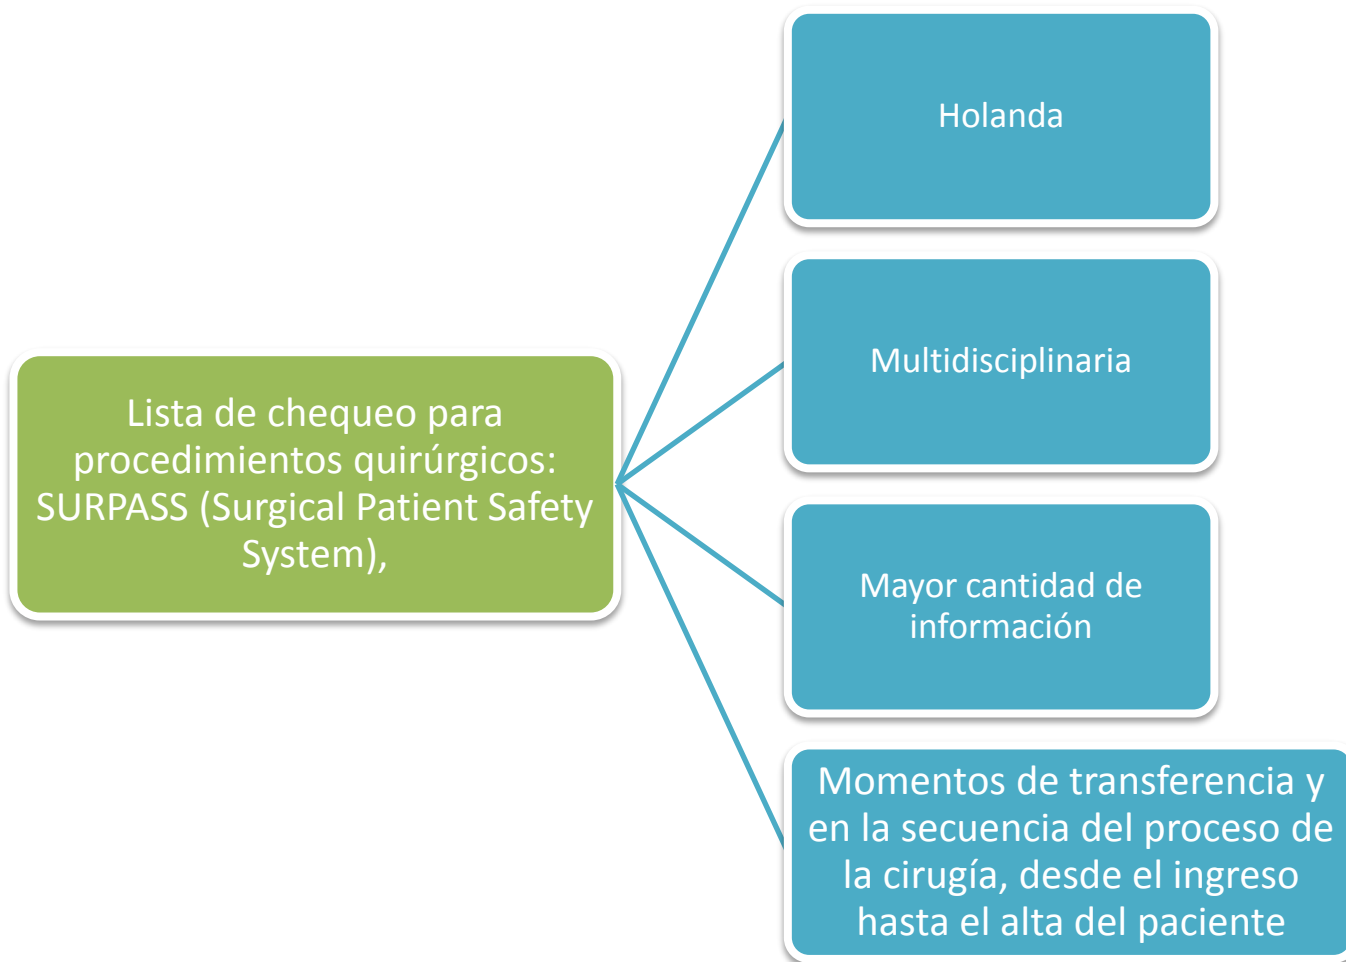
Lista de chequeo para procedimientos quirúrgicos: SURPASS (Surgical Patient Safety System),

Holanda

Multidisciplinaria

Mayor cantidad de información

Momentos de transferencia y en la secuencia del proceso de la cirugía, desde el ingreso hasta el alta del paciente